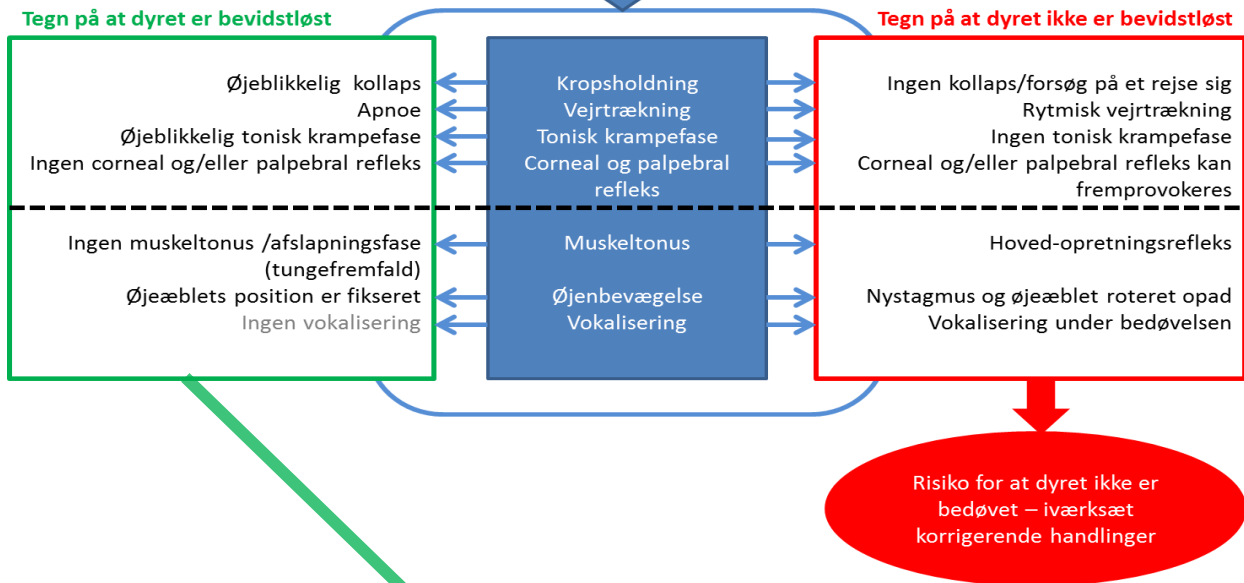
Tegn på at dyret er bevidstløst

Øjeblikkelig kollaps
Apnoe
Øjeblikkelig tonisk krampefase
Ingen corneal og/eller palpebral refleks

Ingen muskeltonus /afslapningsfase (tungefremfald)
Øjeæblets position er fikseret
Ingen vokalisering

Kropsholdning
Vejrtrækning
Tonisk krampefase
Corneal og palpebral refleks

Muskeltonus

Øjenbevægelse
Vokalisering

Tegn på at dyret ikke er bevidstløst

Ingen kollaps/forsøg på et rejse sig
Rytmisk vejrtrækning
Ingen tonisk krampefase
Corneal og/eller palpebral refleks kan fremprovokeres

Hoved-opretningsrefleks

Nystagmus og øjeæblet roteret opad
Vokalisering under bedøvelsen

Risiko for at dyret ikke er bedøvet – iværksæt korrigerende handlinger